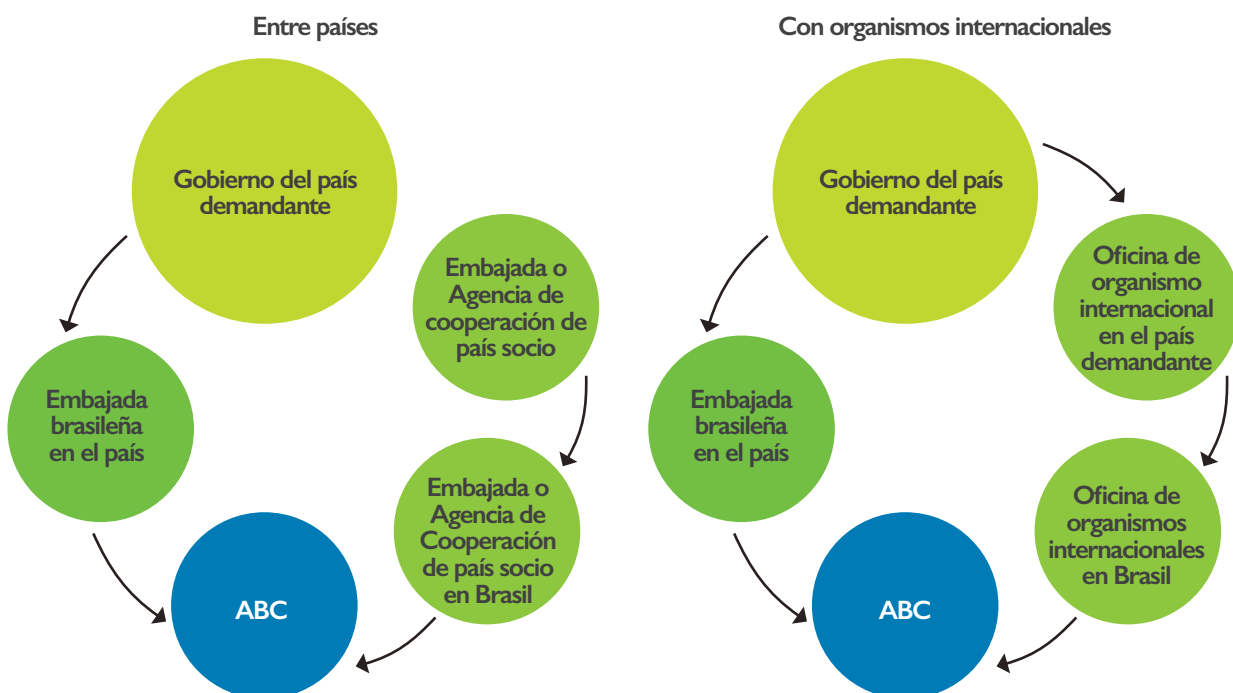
Entre países

Gobierno del país demandante

Embajada o Agencia de cooperación de país socio

Embajada brasileña en el país

Embajada o Agencia de Cooperación de país socio en Brasil

ABC

Con organismos internacionales

Gobierno del país demandante

Oficina de organismo internacional en el país demandante

Embajada brasileña en el país

Oficina de organismos internacionales en Brasil

ABC